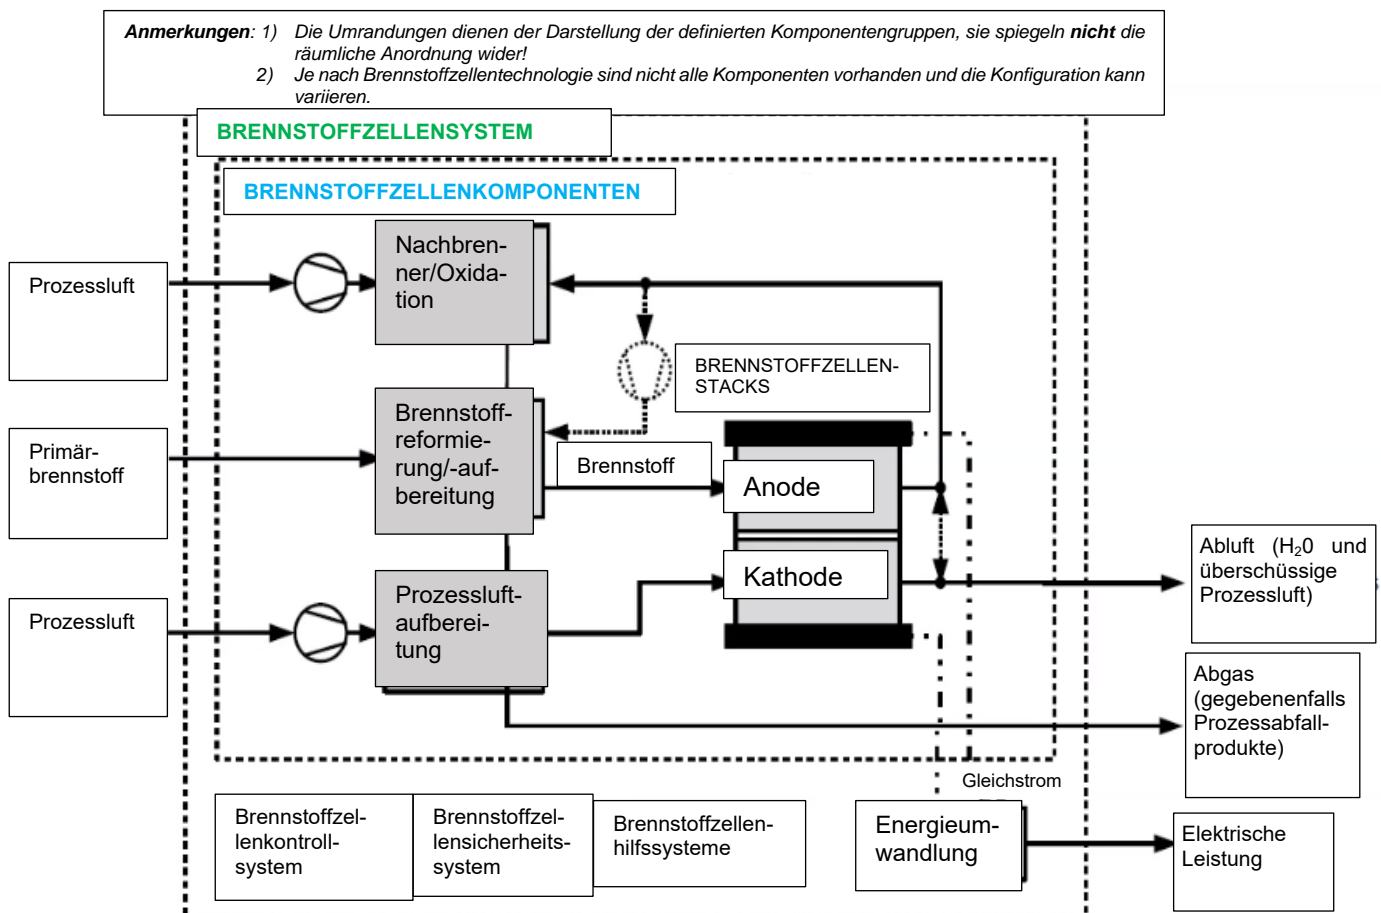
**Anmerkungen**: 1) Die Umrandungen dienen der Darstellung der definierten Komponentengruppen, sie spiegeln **nicht** die räumliche Anordnung wider!

2) Je nach Brennstoffzellentechnologie sind nicht alle Komponenten vorhanden und die Konfiguration kann variieren.

BRENNSTOFFZELLENSYSTEM

BRENNSTOFFZELLENKOMPONENTEN

Prozessluft

Nachbrenner/Oxidation

Primärbrennstoff

Brennstoffreformierung/-aufbereitung

BRENNSTOFFZELLEN-STACKS

Brennstoff

Anode

Kathode

Prozessluft

Prozessluftaufbereitung

Abluft ($H_20$ und überschüssige Prozessluft)

Abgas (gegebenenfalls Prozessabfallprodukte)

Gleichstrom

Brennstoffzellenkontrollsystem

Brennstoffzellensicherheitssystem

Brennstoffzellenhilfssysteme

Energieumwandlung

Elektrische Leistung